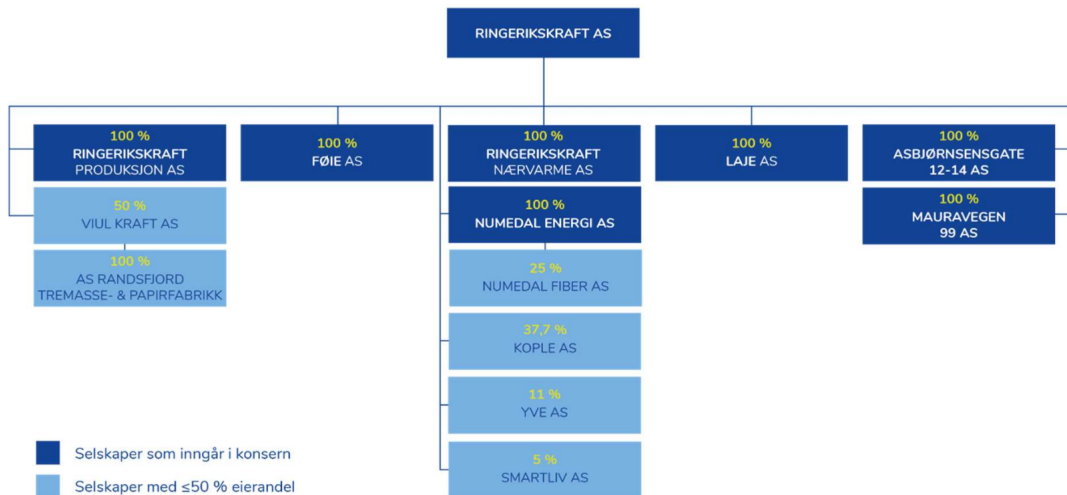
RINGERIKSKRAFT AS

100 %
RINGERIKSKRAFT PRODUKSJON AS

50 %
VIUL KRAFT AS

100 %
AS RANDSFJORD TREMASSE- & PAPIRFABRIKK

100 %
FØIE AS

100 %
RINGERIKSKRAFT NÆRVARME AS

100 %
NUMEDAL ENERGI AS

25 %
NUMEDAL FIBER AS

37,7 %
KOPLE AS

11 %
YVE AS

5 %
SMARTLIV AS

100 %
LAJE AS

100 %
ASBJØRNSENSGATE 12-14 AS

100 %
MAURAVEGEN 99 AS

Selskaper som inngår i konsern

Selskaper med ≤50 % eierandel